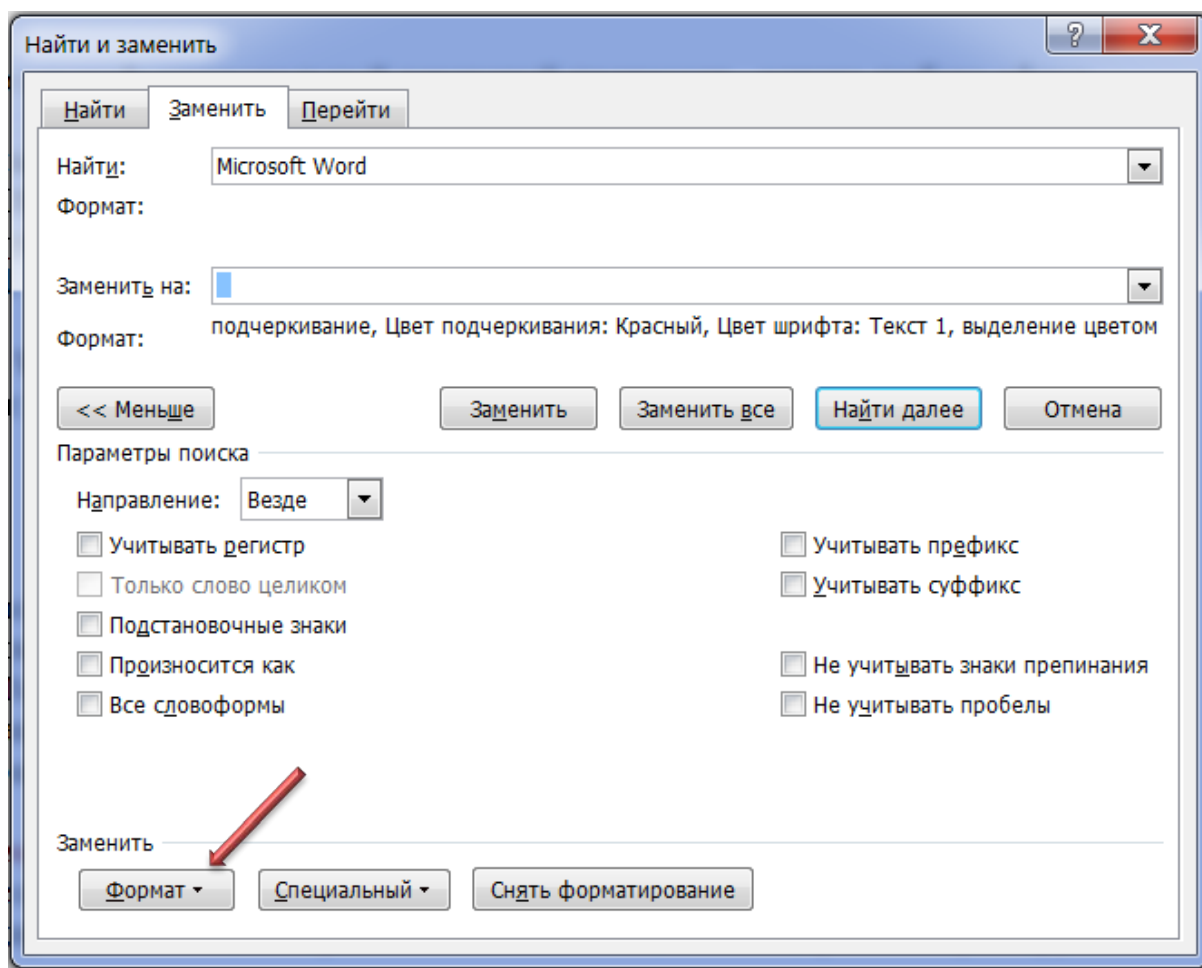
Найти и заменить

?

X

Найти

Заменить

Перейти

Найти:

Microsoft Word

Формат:

Заменить на:

Формат:

подчеркивание, Цвет подчеркивания: Красный, Цвет шрифта: Текст 1, выделение цветом

<< Меньше

Заменить

Заменить все

Найти далее

Отмена

Параметры поиска

Направление:

Везде

Учитывать регистр

Только слово целиком

Подстановочные знаки

Произносится как

Все словоформы

Учитывать префикс

Учитывать суффикс

Не учитывать знаки препинания

Не учитывать пробелы

Заменить

Формат

Специальный

Снять форматирование